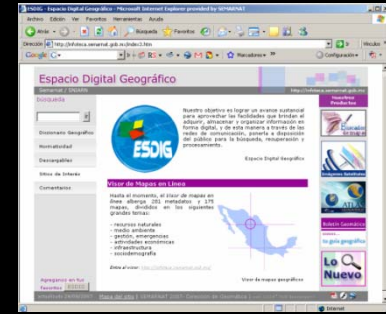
ESDIG - Espacio Digital Geográfico - Microsoft Internet Explorer provided by SEMARNAT

Archivo Edición Ver Favoritos Herramientas Ayuda

Atrás Búsqueda Favoritos

Dirección http://infoteca.semarnat.gob.mx/index1.htm Ir Vínculos

Google G- Marcadores Configuración

Espacio Digital Geográfico

Semarnat / SNIARN

http://infoteca.semarnat.gob.mx

Búsqueda

Diccionario Geográfico

Normatividad

Descargables

Sitios de Interés

Comentarios

ESDIG

Nuestro objetivo es lograr un avance sustancial para aprovechar las facilidades que brindan el adquirir, almacenar y organizar información en forma digital, y de esta manera a través de las redes de comunicación, ponerla a disposición del público para la búsqueda, recuperación y procesamiento.

Espacio Digital Geográfico

Visor de Mapas en Línea

Hasta el momento, el visor de mapas en línea alberga 201 metadatos y 175 mapas, divididos en los siguientes grandes temas:

- recursos naturales
- medio ambiente
- gestión, emergencias
- actividades económicas
- infraestructura
- sociodemografía

Visor de mapas geográfico

Nuestros Productos

Boletín Geomático

Lo Nuevo

Agregamos en tus Favoritos

Mapa del sitio | SEMARNAT 2007 Dirección de Geomática

Internet